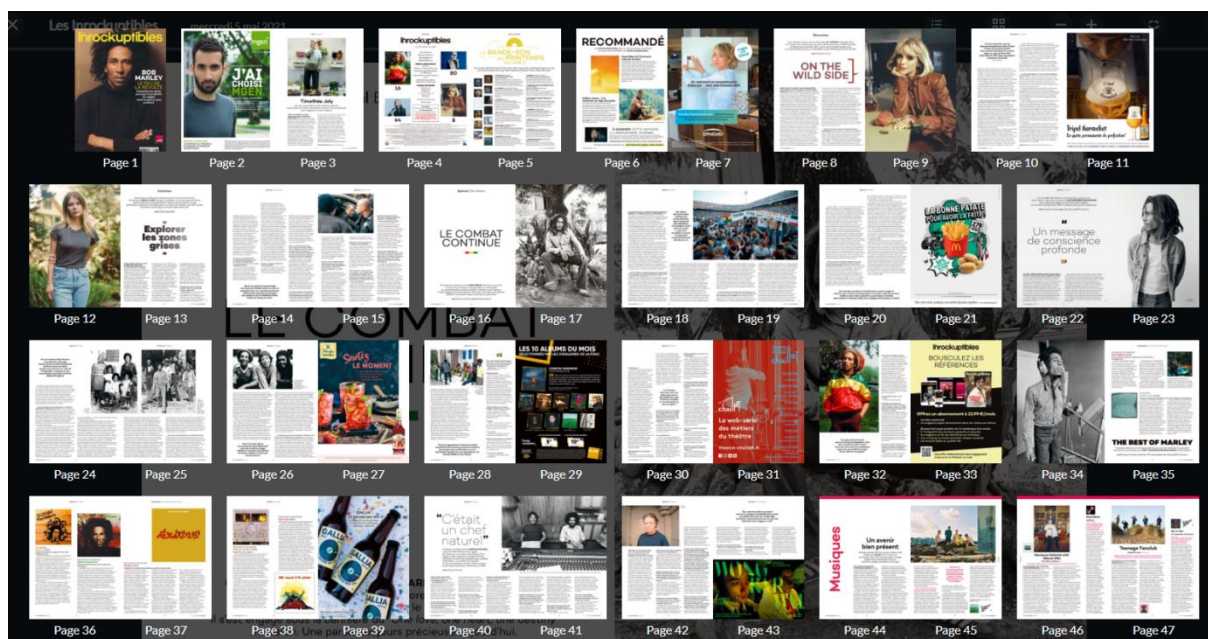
Les Inrockuptibles mercredi 5 mai 2021

Inrockuptibles BOB MARLEY

J'AI CHOISI MGEN

Timothée Joly

Inrockuptibles

LA BANDE-SON DU PRINTEMPS

RECOMMANDÉ

ON THE WILD SIDE

Tripel Karmeliet

Page 1 Page 2 Page 3 Page 4 Page 5 Page 6 Page 7 Page 8 Page 9 Page 10 Page 11

Explorer les zones grises

LE COMBAT CONTINUE

LA BONNE PATATE POUR AVOIR LA FRITE!

Un message de conscience profonde

Page 12 Page 13 Page 14 Page 15 Page 16 Page 17 Page 18 Page 19 Page 20 Page 21 Page 22 Page 23

Savourez LE MOMENT

LES 10 ALBUMS DU MOIS

Le web-série des métiers du théâtre

Inrockuptibles BOUSCULEZ LES RÉFÉRENCES

THE BEST OF MARLEY

Page 24 Page 25 Page 26 Page 27 Page 28 Page 29 Page 30 Page 31 Page 32 Page 33 Page 34 Page 35

Exodus

GALLIA

"C'était un chef naturel"

Musiques

Un avenir bien présent

Teenage Fanclub

Page 36 Page 37 Page 38 Page 39 Page 40 Page 41 Page 42 Page 43 Page 44 Page 45 Page 46 Page 47